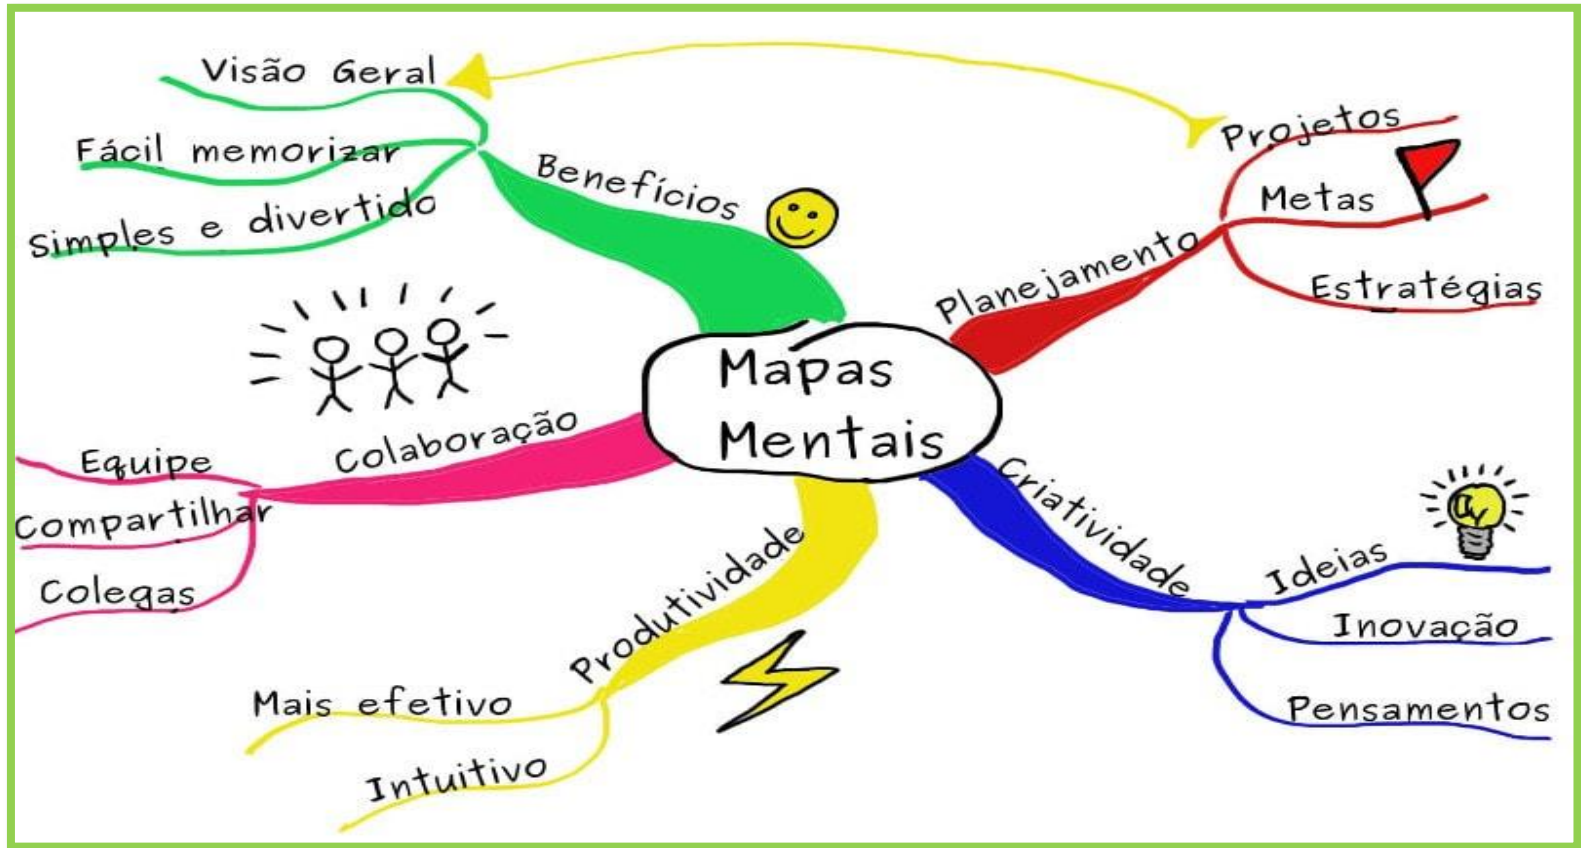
Mapas Mentais

Benefícios
Visão Geral
Fácil memorizar
Simples e divertido

Planejamento
Projetos
Metas
Estratégias

Colaboração
Equipe
Compartilhar
Colegas

Produtividade
Mais efetivo
Intuitivo

Criatividade
Ideias
Inovação
Pensamentos